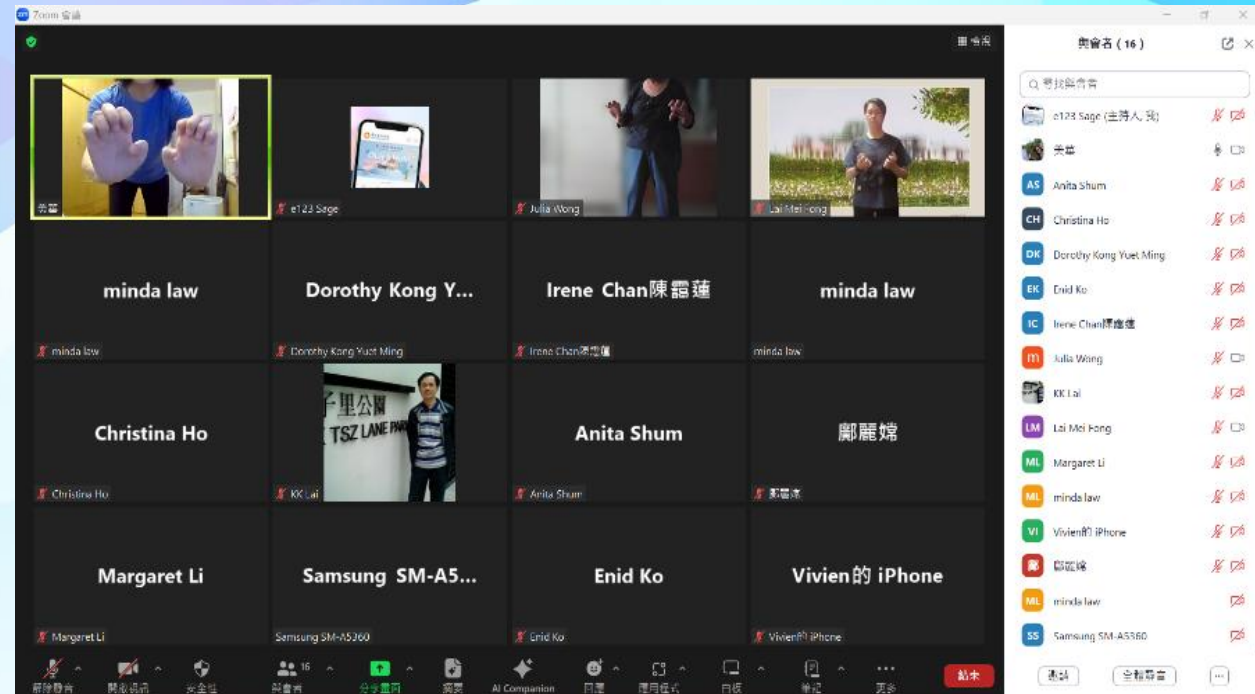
Zoom 會議

檢視

與會者 (16)

尋找與會者

e123 Sage (主持人, 我)
美蓉
AS Anita Shum
CH Christina Ho
DK Dorothy Kong Yuet Ming
EK Enid Ko
IC Irene Chan陳霜蓮
m Julia Wong
KK Lai
LM Lai Mei Fong
ML Margaret Li
ML minda law
VI Vivien的 iPhone
鄺麗嫦
ML minda law
SS Samsung SM-A5360

邀請
全部靜音
...

美蓉
e123 Sage
Julia Wong
Lai Mei Fong

minda law
minda law

Dorothy Kong Y...
Dorothy Kong Yuet Ming

Irene Chan陳霜蓮
Irene Chan陳霜蓮

minda law
minda law

Christina Ho
Christina Ho

子里公園
TSZ LANE PA
KK Lai

Anita Shum
Anita Shum

鄺麗嫦
鄺麗嫦

Margaret Li
Margaret Li

Samsung SM-A5...
Samsung SM-A5360

Enid Ko
Enid Ko

Vivien的 iPhone
Vivien的 iPhone

解除靜音
開啟視訊
安全性
16 與會者
分享畫面
摘要
AI Companion
回應
應用程式
白板
筆記
更多
結束